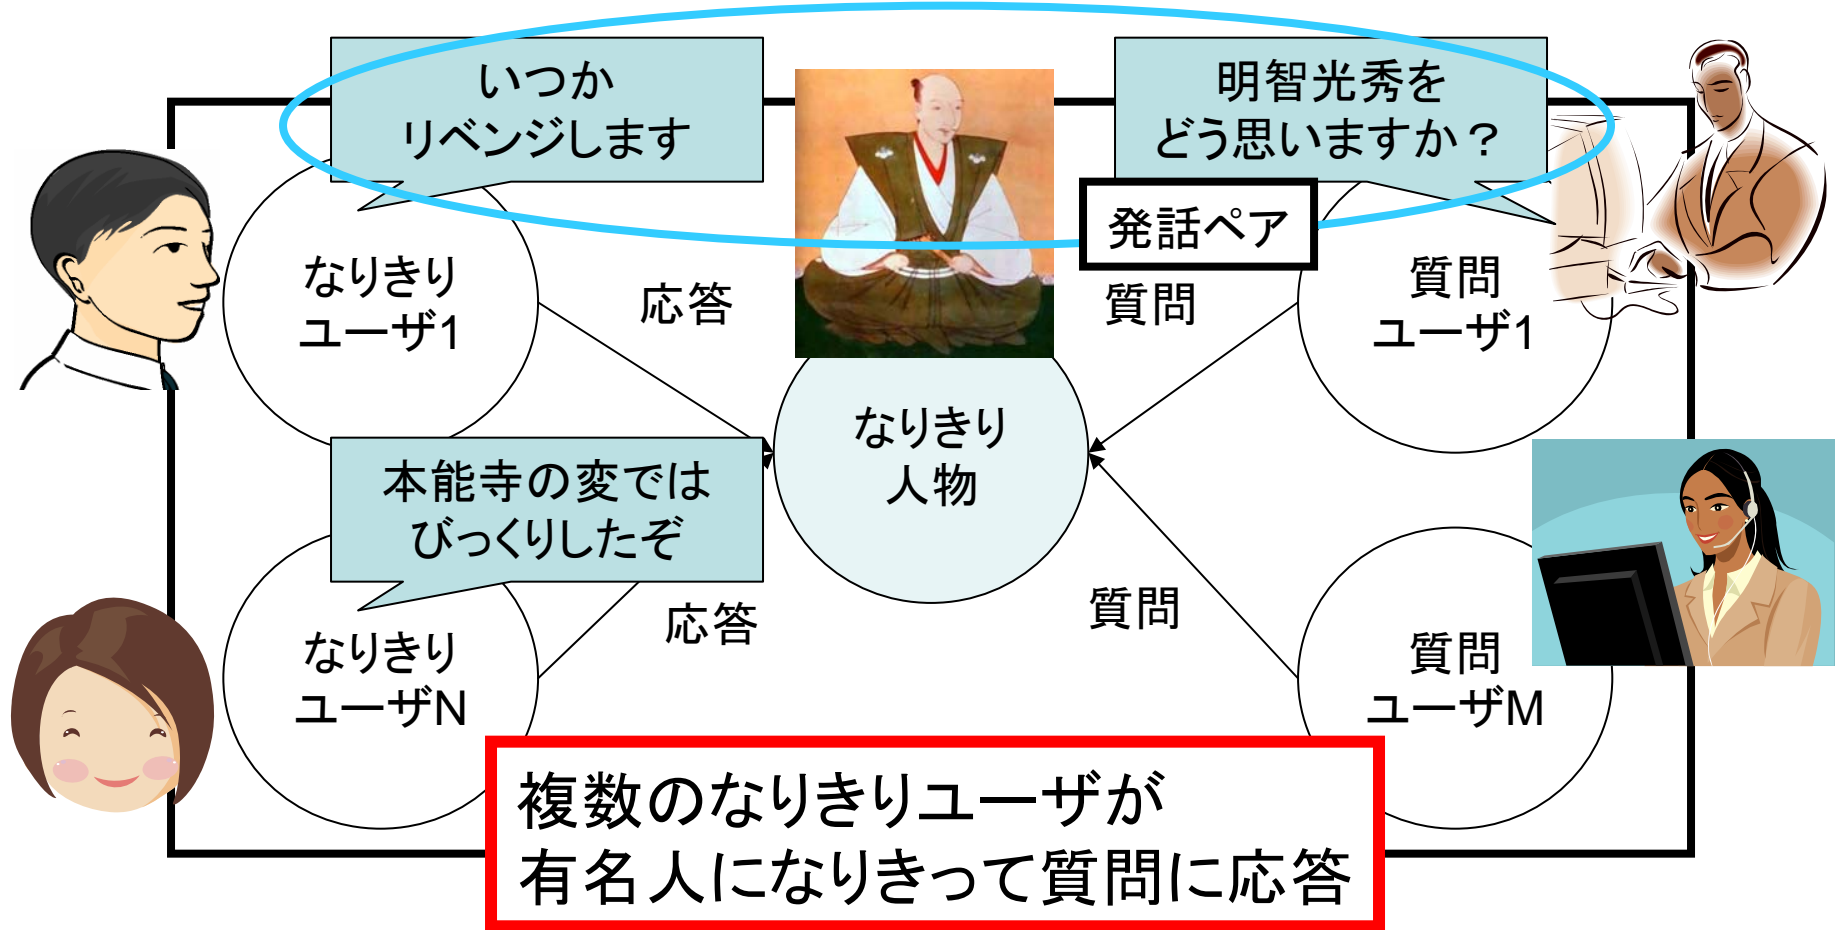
いつか
リベンジします

明智光秀を
どう思いますか？

発話ペア

なりきり
ユーザ1

応答

質問

質問
ユーザ1

なりきり
人物

本能寺の変では
びっくりしたぞ

なりきり
ユーザN

応答

質問

質問
ユーザM

複数のなりきりユーザが
有名人になりきって質問に応答